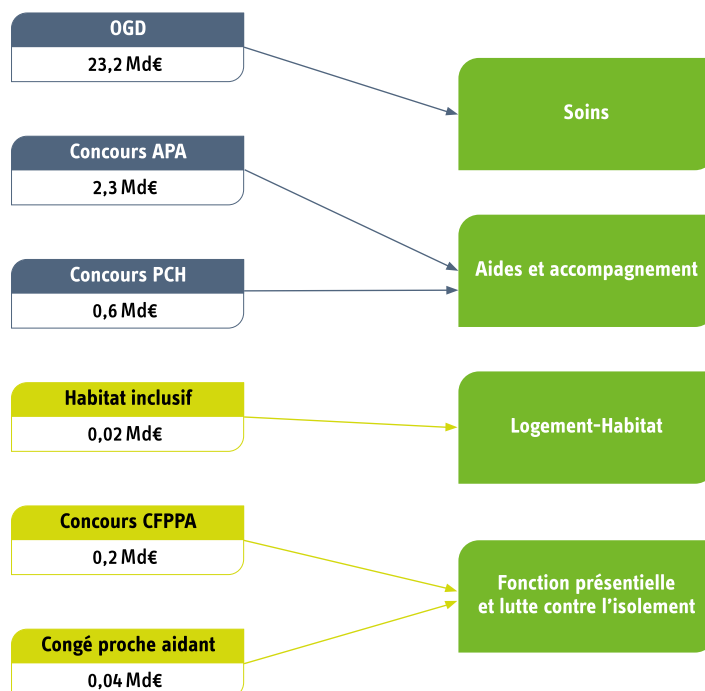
OGD
23,2 Md€

Concours APA
2,3 Md€

Concours PCH
0,6 Md€

Habitat inclusif
0,02 Md€

Concours CFPPA
0,2 Md€

Congé proche aidant
0,04 Md€

Soins

Aides et accompagnement

Logement-Habitat

Fonction présentielle et lutte contre l'isolement